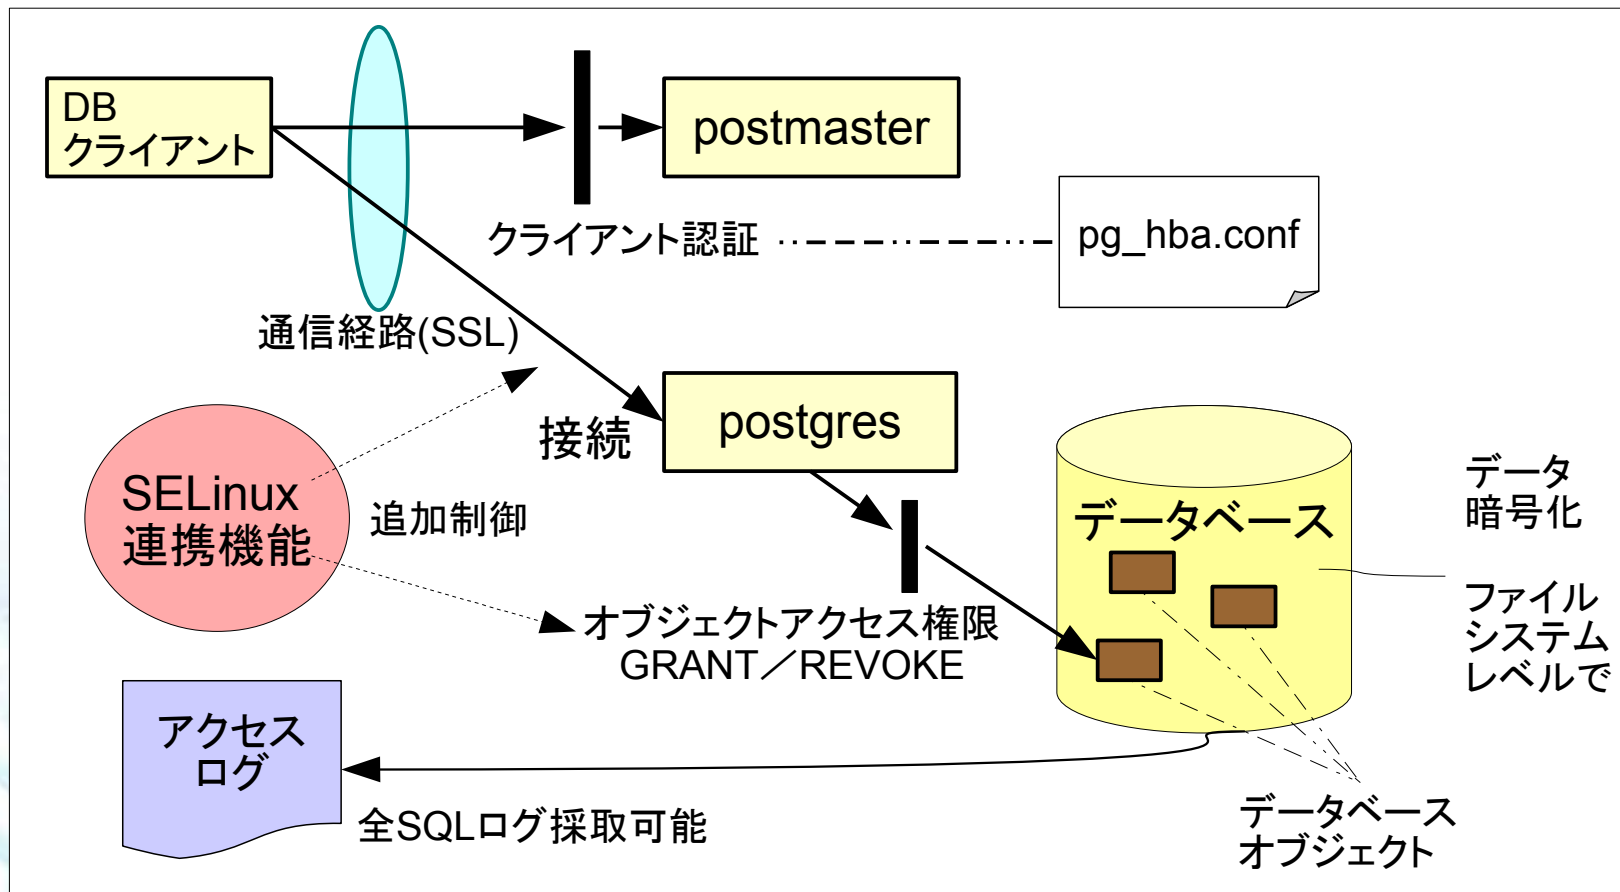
DB
クライアント

postmaster

クライアント認証

pg_hba.conf

通信経路(SSL)

接続

postgres

SELinux
連携機能

追加制御

データベース

データ
暗号化

ファイル
システム
レベルで

オブジェクトアクセス権限
GRANT／REVOKE

アクセス
ログ

全SQLログ採取可能

データベース
オブジェクト